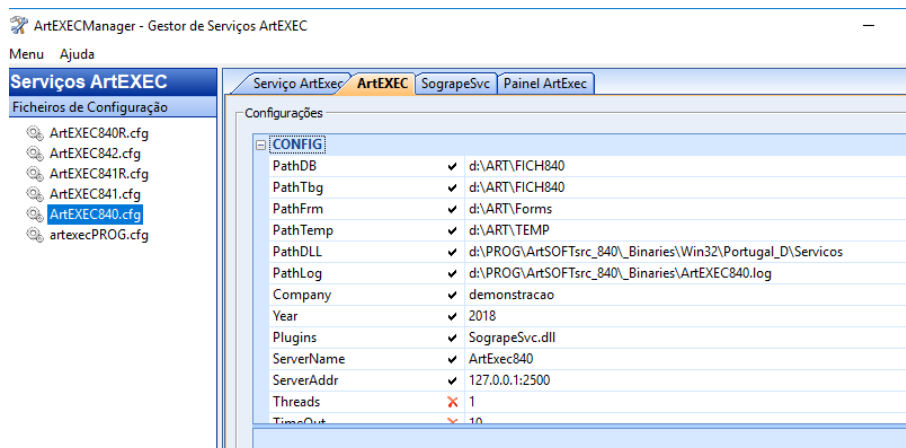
ArtEXECManager - Gestor de Serviços ArtEXEC

Menu Ajuda

Serviços ArtEXEC

Ficheiros de Configuração

ArtEXEC840R.cfg
ArtEXEC842.cfg
ArtEXEC841R.cfg
ArtEXEC841.cfg
ArtEXEC840.cfg
artexecPROG.cfg

Serviço ArtExec | ArtEXEC | SograpeSvc | Painel ArtExec

Configurações

CONFIG

| | | |
|---|---|---|
| PathDB | ✔ | d:\ART\FICH840 |
| PathTbg | ✔ | d:\ART\FICH840 |
| PathFrm | ✔ | d:\ART\Forms |
| PathTemp | ✔ | d:\ART\TEMP |
| PathDLL | ✔ | d:\PROG\ArtSOFTsrc_840\_Binaries\Win32\Portugal_D\Servicos |
| PathLog | ✔ | d:\PROG\ArtSOFTsrc_840\_Binaries\ArtEXEC840.log |
| Company | ✔ | demonstracao |
| Year | ✔ | 2018 |
| Plugins | ✔ | SograpeSvc.dll |
| ServerName | ✔ | ArtExec840 |
| ServerAddr | ✔ | 127.0.0.1:2500 |
| Threads | ✘ | 1 |
| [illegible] | ✘ | 10 |